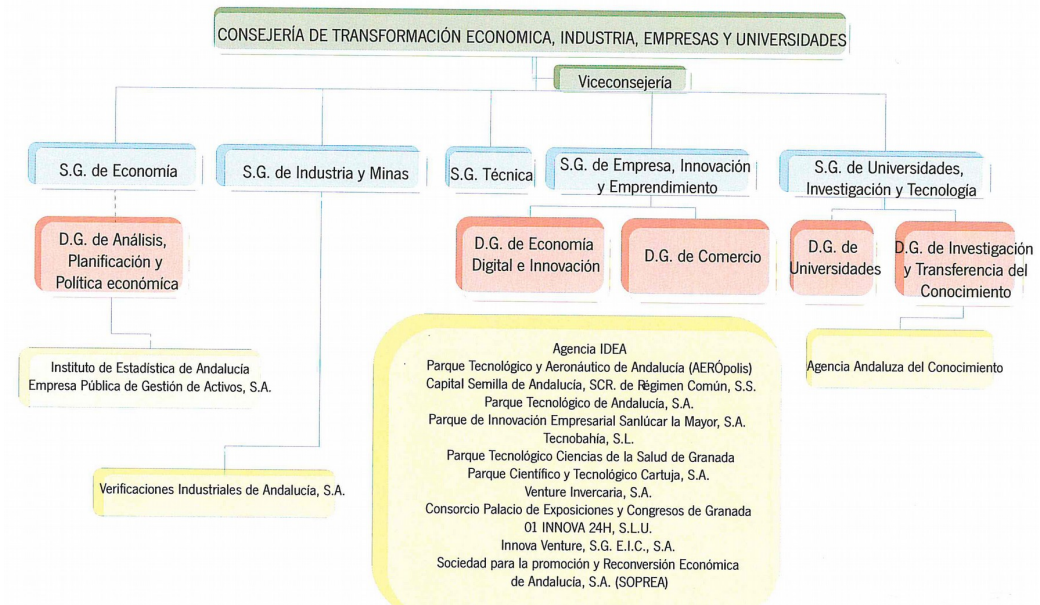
CONSEJERÍA DE TRANSFORMACIÓN ECONOMICA, INDUSTRIA, EMPRESAS Y UNIVERSIDADES

Viceconsejería

S.G. de Economía

S.G. de Industria y Minas

S.G. Técnica

S.G. de Empresa, Innovación y Emprendimiento

S.G. de Universidades, Investigación y Tecnología

D.G. de Análisis, Planificación y Política económica

D.G. de Economía Digital e Innovación

D.G. de Comercio

D.G. de Universidades

D.G. de Investigación y Transferencia del Conocimiento

Instituto de Estadística de Andalucía
Empresa Pública de Gestión de Activos, S.A.

Agencia IDEA
Parque Tecnológico y Aeronáutico de Andalucía (AERÓpolis)
Capital Semilla de Andalucía, SCR. de Régimen Común, S.S.
Parque Tecnológico de Andalucía, S.A.
Parque de Innovación Empresarial Sanlúcar la Mayor, S.A.
Tecnobahía, S.L.
Parque Tecnológico Ciencias de la Salud de Granada
Parque Científico y Tecnológico Cartuja, S.A.
Venture Invercaria, S.A.
Consorcio Palacio de Exposiciones y Congresos de Granada
01 INNOVA 24H, S.L.U.
Innova Venture, S.G. E.I.C., S.A.
Sociedad para la promoción y Reconversión Económica de Andalucía, S.A. (SOPREA)

Agencia Andaluza del Conocimiento

Verificaciones Industriales de Andalucía, S.A.